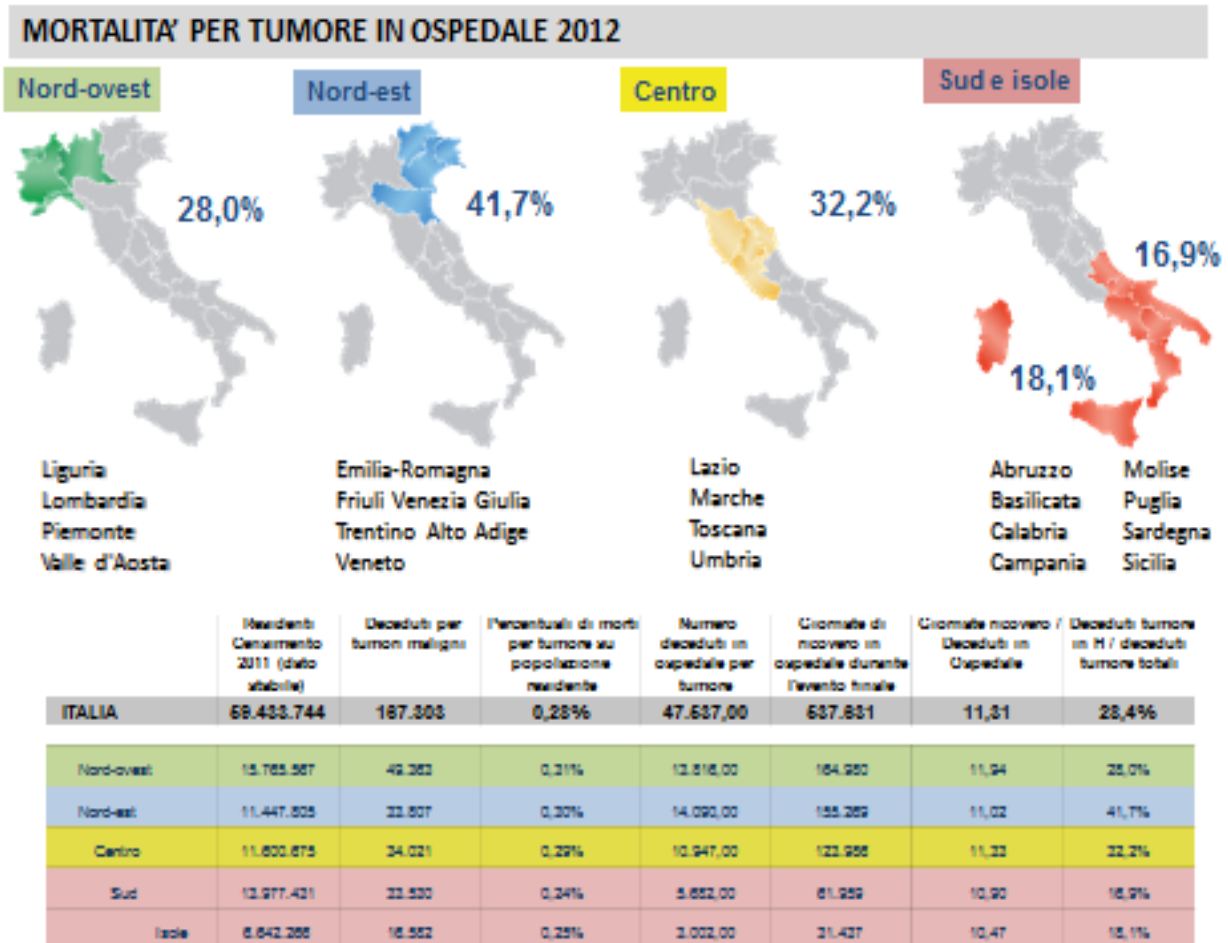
MORTALITA' PER TUMORE IN OSPEDALE 2012

Nord-ovest

28,0%

Liguria
Lombardia
Piemonte
Valle d'Aosta

Nord-est

41,7%

Emilia-Romagna
Friuli Venezia Giulia
Trentino Alto Adige
Veneto

Centro

32,2%

Lazio
Marche
Toscana
Umbria

Sud e isole

16,9%

18,1%

Abruzzo
Basilicata
Calabria
Campania

Molise
Puglia
Sardegna
Sicilia

| | Residenti Censimento 2011 (dato stabile) | Deceduti per tumori maligni | Percentuali di morti per tumore su popolazione residente | Numero deceduti in ospedale per tumore | Giornate di ricovero in ospedale durante l'evento finale | Giornate ricovero / Deceduti in Ospedale | Deceduti tumore in H / deceduti tumore totali |
|---|---|---|---|---|---|---|---|
| ITALIA | 59.433.744 | 167.308 | 0,28% | 47.587,00 | 537.881 | 11,31 | 28,4% |
| Nord-ovest | 15.765.567 | 49.363 | 0,31% | 13.816,00 | 164.950 | 11,94 | 28,0% |
| Nord-est | 11.447.805 | 33.807 | 0,30% | 14.090,00 | 155.269 | 11,02 | 41,7% |
| Centro | 11.600.675 | 34.021 | 0,29% | 10.947,00 | 123.968 | 11,33 | 32,2% |
| Sud | 13.977.431 | 33.530 | 0,24% | 5.652,00 | 61.959 | 10,90 | 16,9% |
| Isole | 6.642.266 | 16.552 | 0,25% | 3.002,00 | 31.437 | 10,47 | 18,1% |